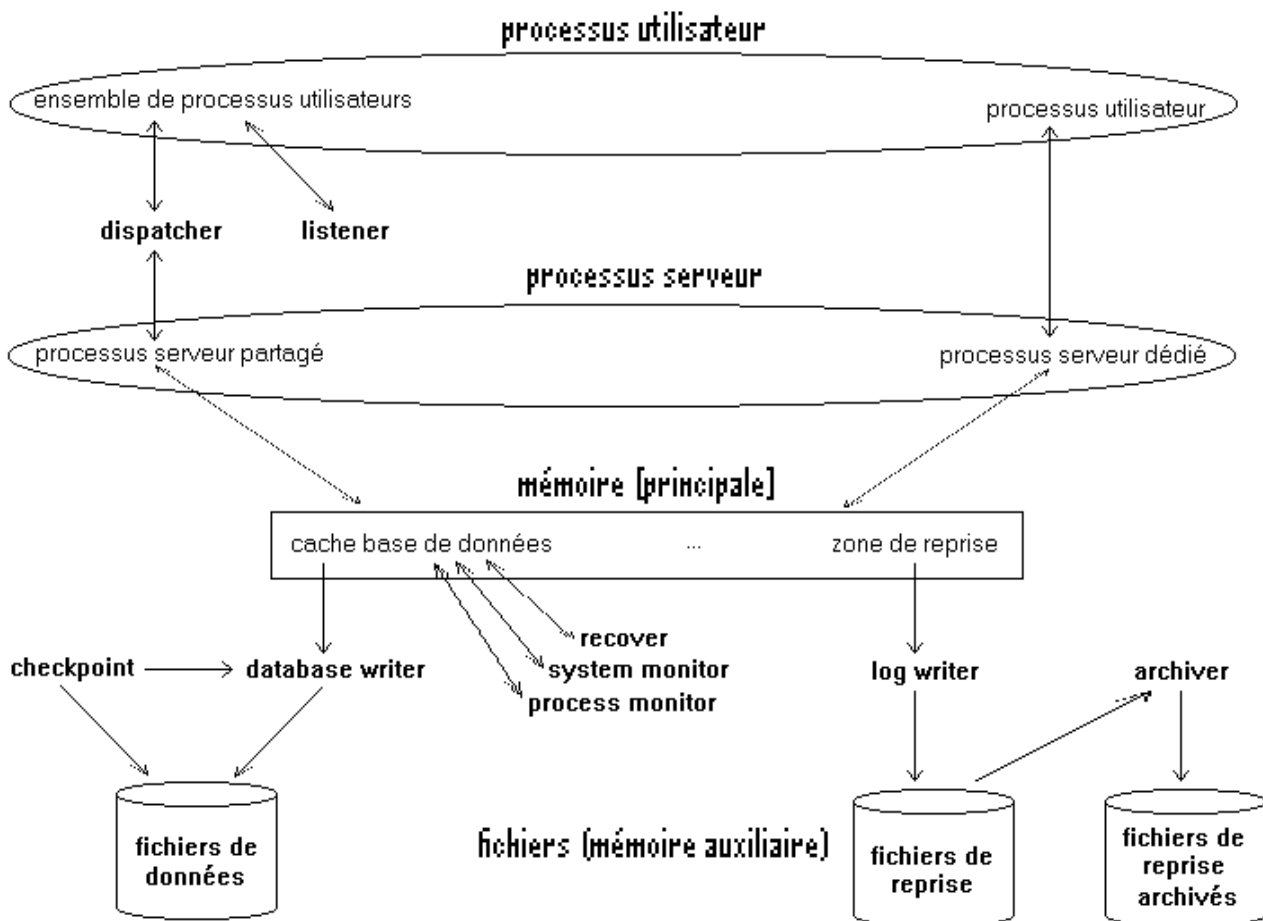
processus utilisateur

ensemble de processus utilisateurs

processus utilisateur

dispatcher

listener

processus serveur

processus serveur partagé

processus serveur dédié

mémoire [principale]

cache base de données

...

zone de reprise

recover

system monitor

process monitor

checkpoint

database writer

log writer

archiver

fichiers de données

fichiers (mémoire auxiliaire)

fichiers de reprise

fichiers de reprise archivés